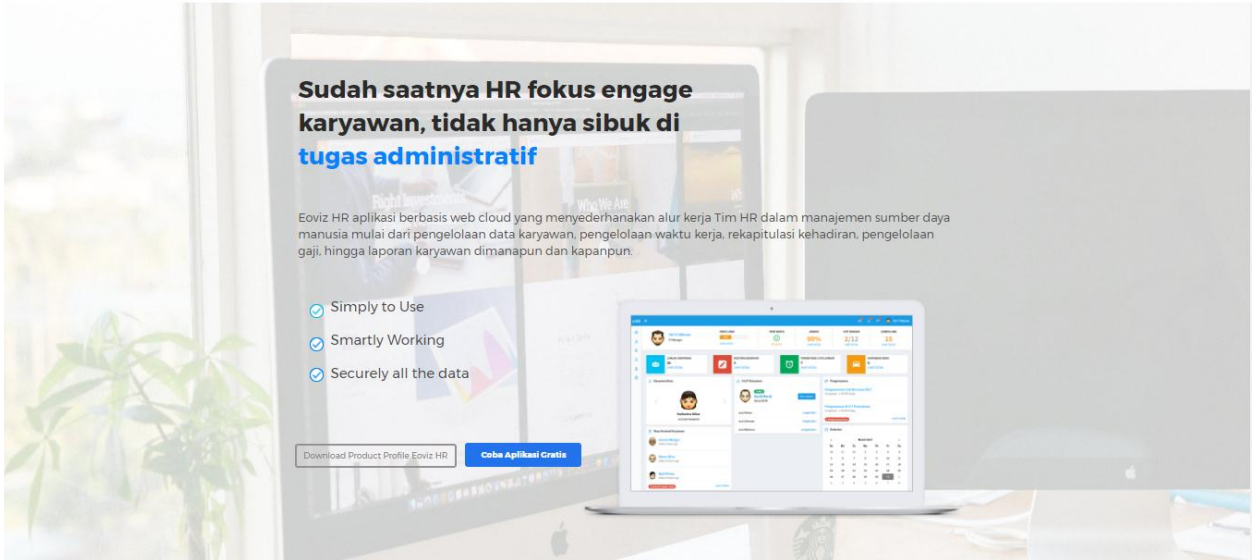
Sudah saatnya HR fokus engage karyawan, tidak hanya sibuk di tugas administratif

Eoviz HR aplikasi berbasis web cloud yang menyederhanakan alur kerja Tim HR dalam manajemen sumber daya manusia mulai dari pengelolaan data karyawan, pengelolaan waktu kerja, rekapitulasi kehadiran, pengelolaan gaji, hingga laporan karyawan dimanapun dan kapanpun.

Simply to Use

Smartly Working

Securely all the data

Download Product Profile Eoviz HR

Coba Aplikasi Gratis